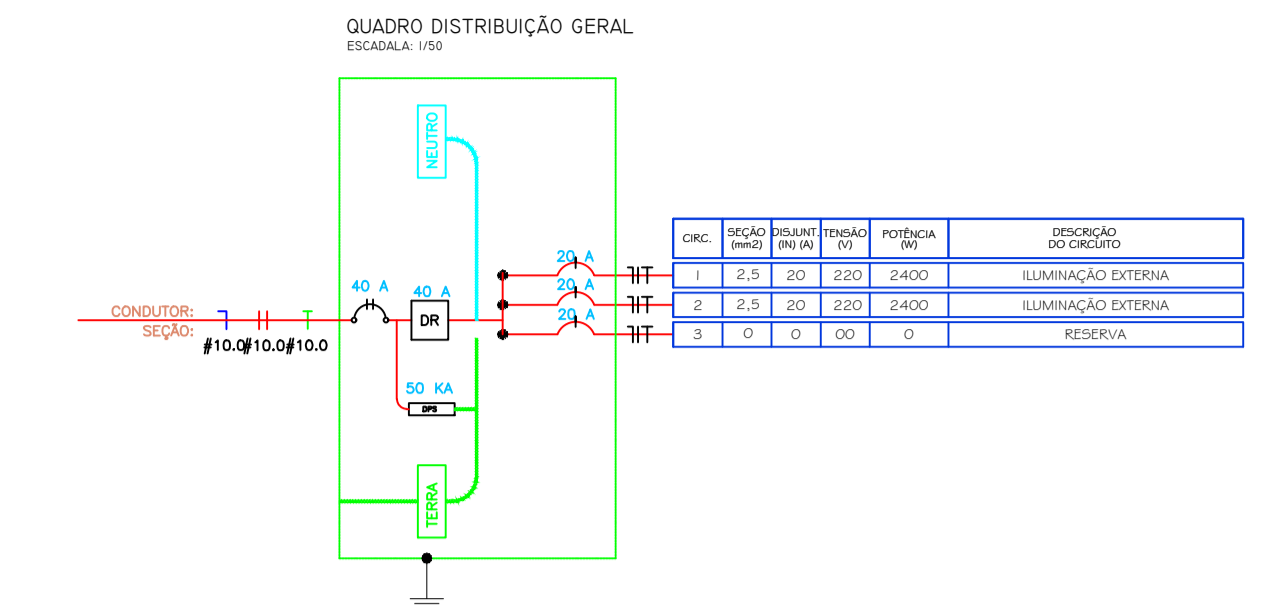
QUADRO DISTRIBUIÇÃO GERAL
ESCADALA: 1/50

NEUTRO

CONDUTOR:
SEÇÃO:

#10.0#10.0#10.0

40 A

40 A

DR

50 KA

DPS

TERRA

20 A
20 A
20 A

| CIRC. | SEÇÃO (mm2) | DISJUNT. (IN) (A) | TENSÃO (V) | POTÊNCIA (W) | DESCRIÇÃO DO CIRCUITO |
|---|---|---|---|---|---|
| 1 | 2,5 | 20 | 220 | 2400 | ILUMINAÇÃO EXTERNA |
| 2 | 2,5 | 20 | 220 | 2400 | ILUMINAÇÃO EXTERNA |
| 3 | 0 | 0 | 00 | 0 | RESERVA |